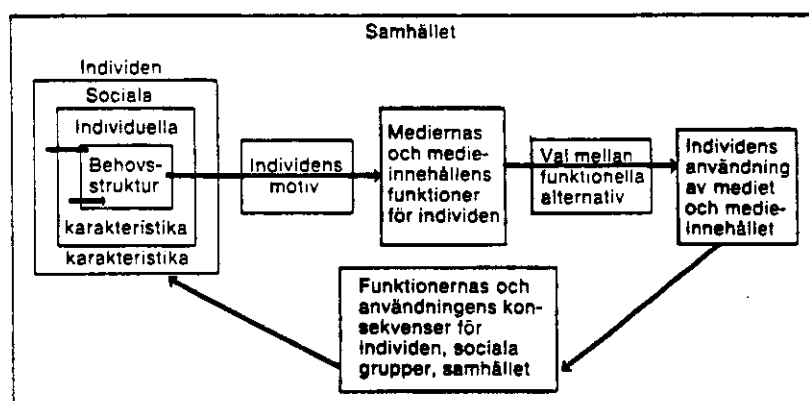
Samhället

Individen

Sociala

Individuella

Behovsstruktur

karakteristika

karakteristika

Individens motiv

Mediernas och medieinnehållens funktioner för individen

Val mellan funktionella alternativ

Individens användning av mediet och medieinnehållet

Funktionernas och användningens konsekvenser för individen, sociala grupper, samhället